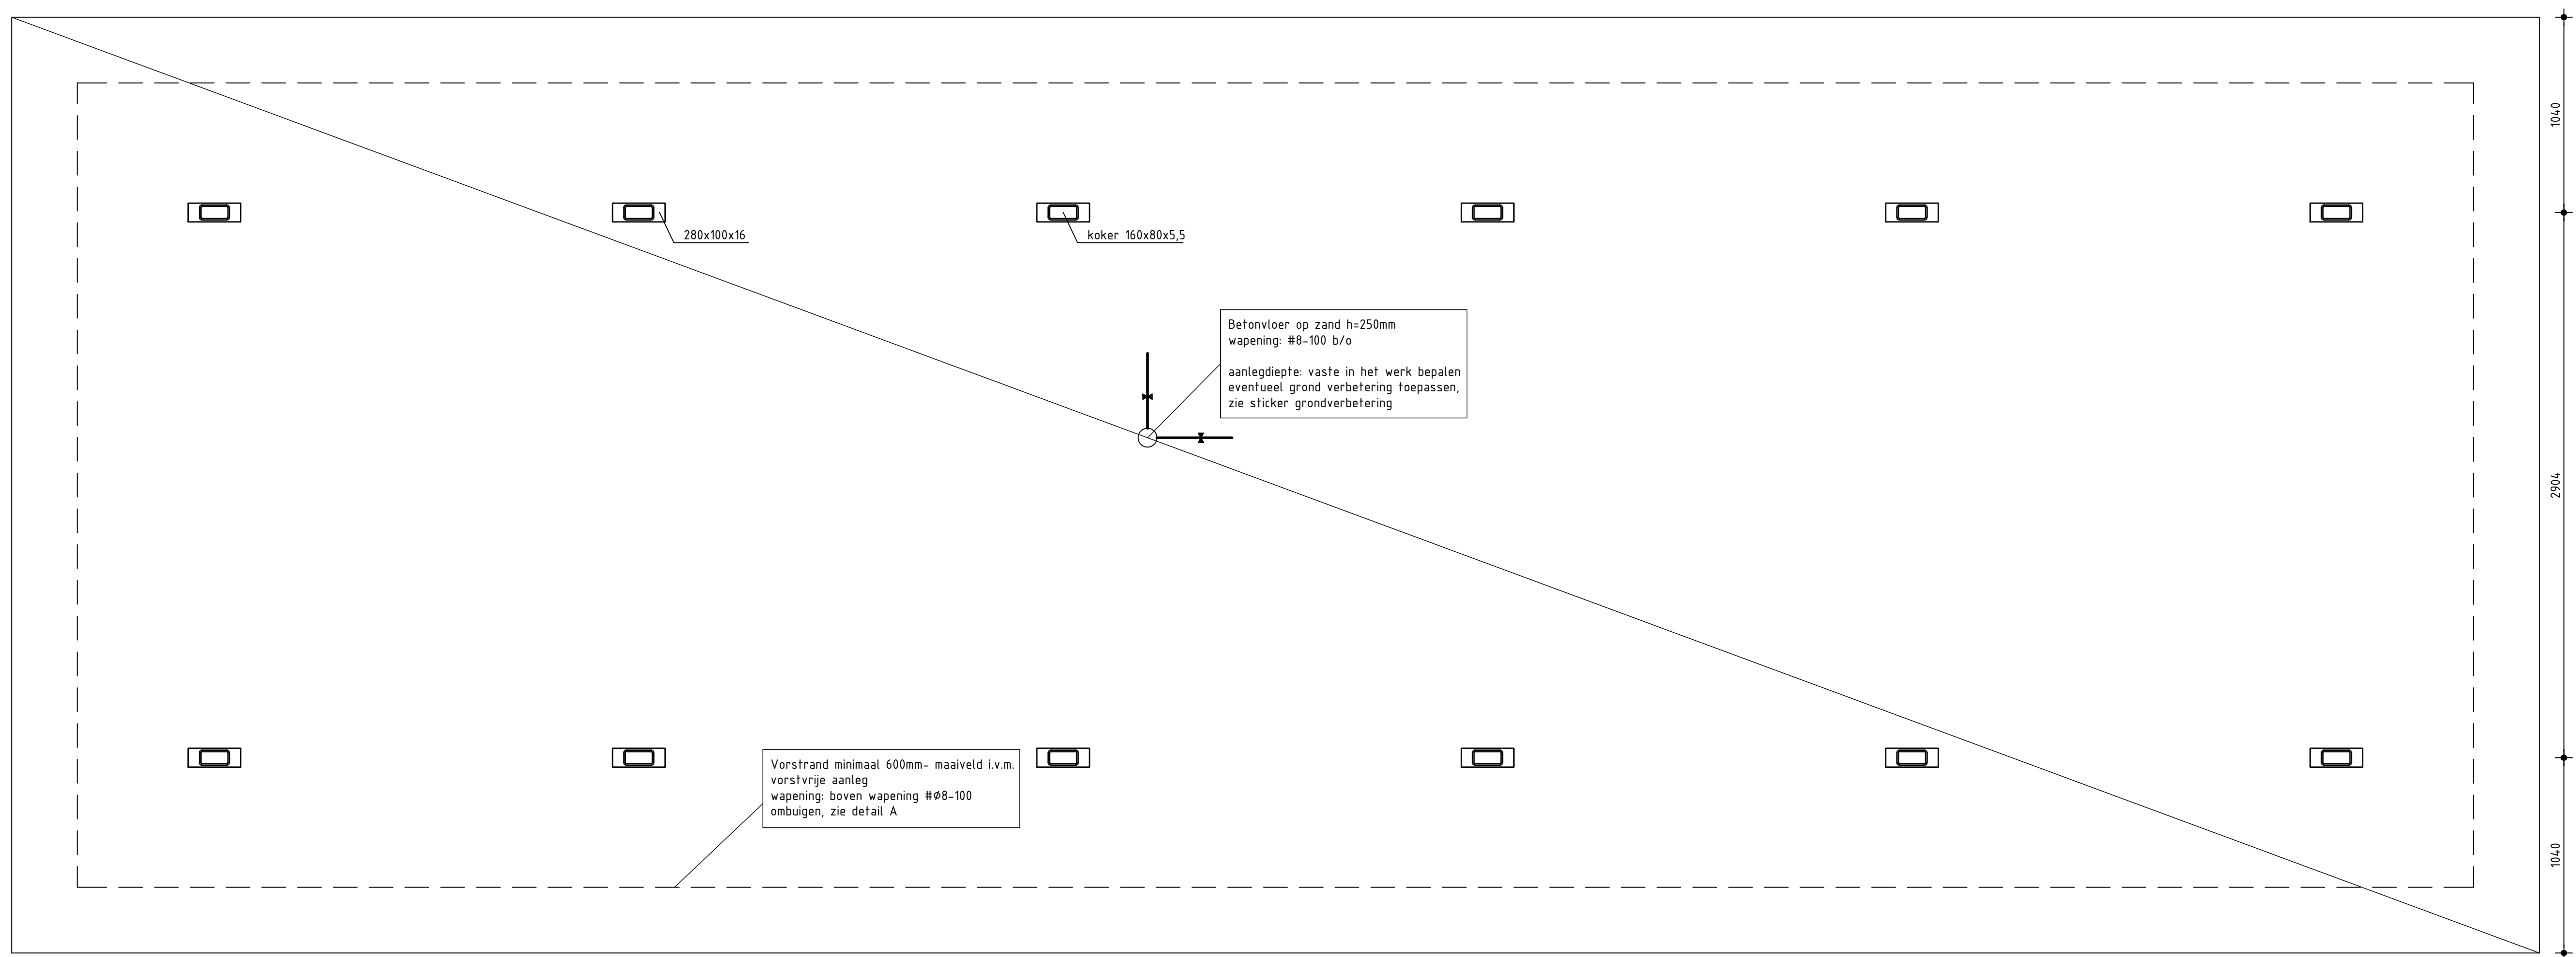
280x100x16

koker 160x80x5,5

Betonvloer op zand h=250mm
wapening: #8-100 b/o

aanlegdiepte: vaste in het werk bepalen
eventueel grond verbetering toepassen,
zie sticker grondverbetering

Vorstrand minimaal 600mm- maaiveld i.v.m.
vorstvrije aanleg
wapening: boven wapening #Ø8-100
ombuigen, zie detail A

1040

2904

1040